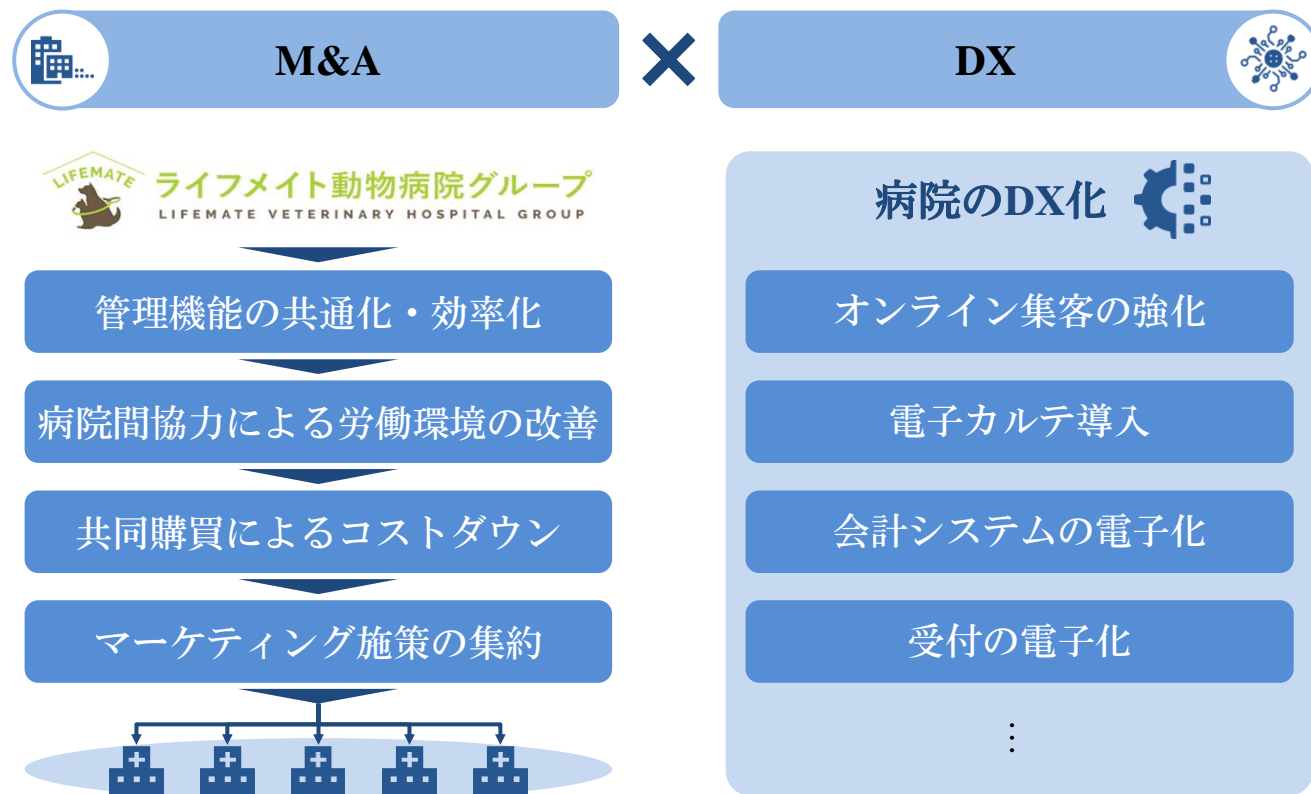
M&A

×

DX

LIFEMATE
ライフメイト動物病院グループ
LIFEMATE VETERINARY HOSPITAL GROUP

管理機能の共通化・効率化

病院間協力による労働環境の改善

共同購買によるコストダウン

マーケティング施策の集約

病院のDX化

オンライン集客の強化

電子カルテ導入

会計システムの電子化

受付の電子化

⋮